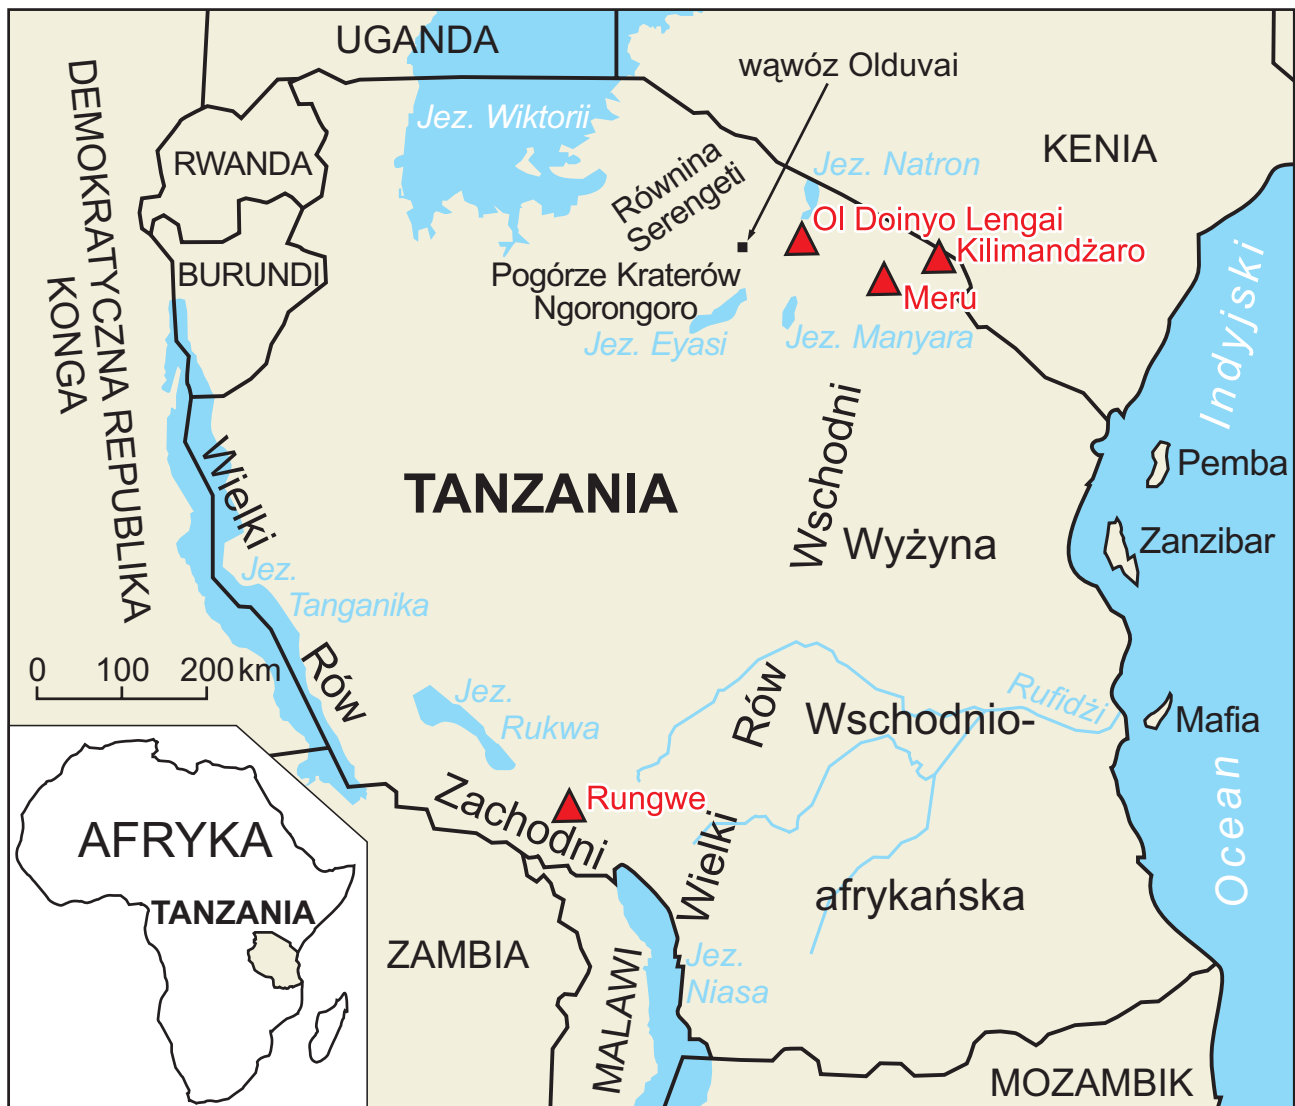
UGANDA

wąwóz Olduvai

DEMOKRATYCZNA REPUBLIKA KONGA

Jez. Wiktorii

KENIA

RWANDA

Równina Serengeti

Jez. Natron

Ol Doinyo Lengai

Kilimandżaro

BURUNDI

Pogórze Kraterów Ngorongoro

Meru

Jez. Eyasi

Jez. Manyara

Indyjski

Wschodni

Pemba

TANZANIA

Wielki

Wyżyna

Zanzibar

Jez. Tanganika

0 100 200 km

Rów

Rufidżi

Jez. Rukwa

Rów

Wschodnio-

Mafia

AFRYKA

Rungwe

Zachodni

Ocean

TANZANIA

Wielki

afrykańska

ZAMBIA

Jez. Niasa

MALAWI

MOZAMBIK